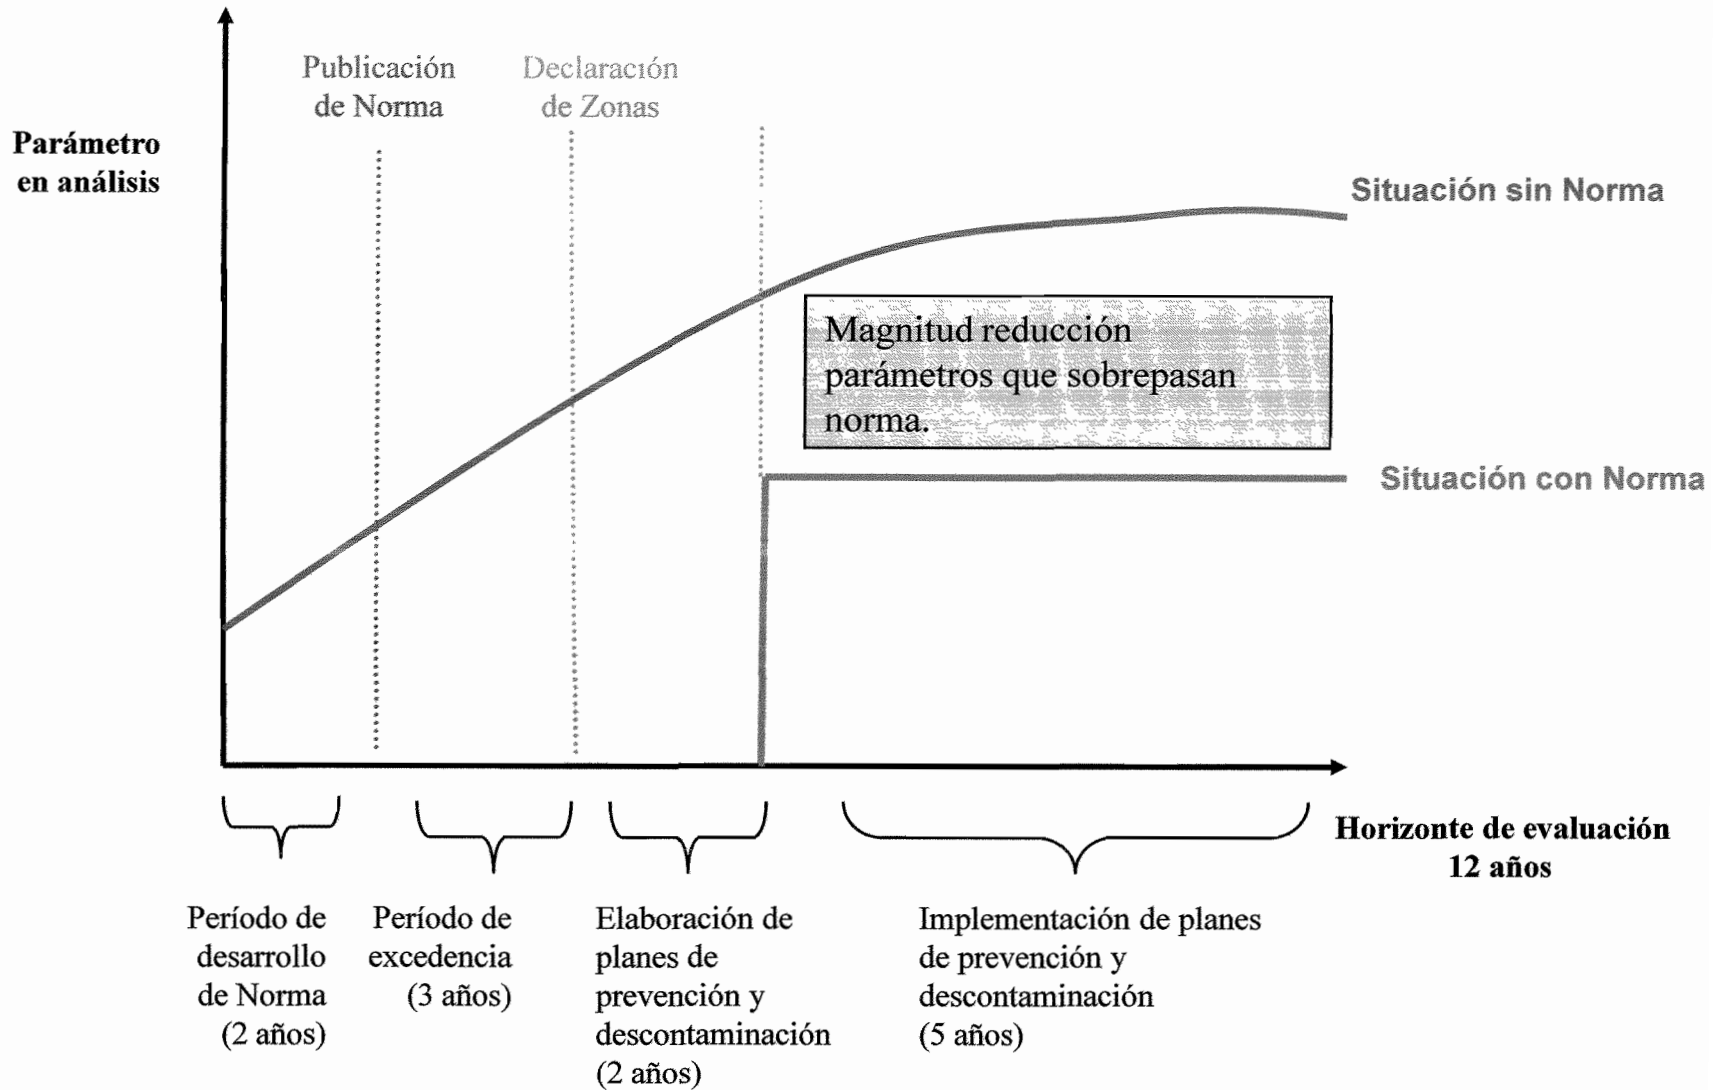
Parámetro en análisis

Publicación de Norma

Declaración de Zonas

Situación sin Norma

Magnitud reducción parámetros que sobrepasan norma.

Situación con Norma

Horizonte de evaluación 12 años

Período de desarrollo de Norma (2 años)

Período de excedencia (3 años)

Elaboración de planes de prevención y descontaminación (2 años)

Implementación de planes de prevención y descontaminación (5 años)